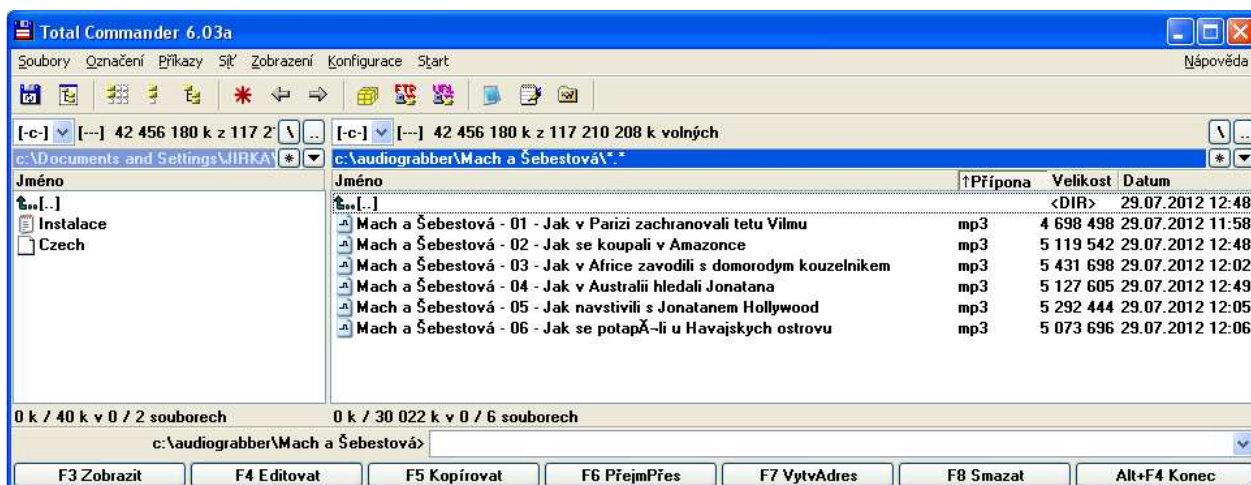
Total Commander 6.03a

Soubory Označení Příkazy Síť Zobrazení Konfigurace Start Nápověda

[-c-] [---] 42 456 180 k z 117 2 \ ..

[-c-] [---] 42 456 180 k z 117 210 208 k volných \ ..

c:\Documents and Settings\JIRKA\ * 

c:\audiograbber\Mach a Šebestová\*.* *

| Jméno |
|---|
| [..] |
| Instalace |
| Czech |

| Jméno | ↑Přípona | Velikost | Datum |
|---|---|---|---|
| [..] | | <DIR> | 29.07.2012 12:48 |
| Mach a Šebestová - 01 - Jak v Parizi zachranovali tetu Vilmu | mp3 | 4 698 498 | 29.07.2012 11:58 |
| Mach a Šebestová - 02 - Jak se koupali v Amazonce | mp3 | 5 119 542 | 29.07.2012 12:48 |
| Mach a Šebestová - 03 - Jak v Africe zavodili s domorodym kouzelnikem | mp3 | 5 431 698 | 29.07.2012 12:02 |
| Mach a Šebestová - 04 - Jak v Australii hledali Jonatana | mp3 | 5 127 605 | 29.07.2012 12:49 |
| Mach a Šebestová - 05 - Jak navstivili s Jonatanem Hollywood | mp3 | 5 292 444 | 29.07.2012 12:05 |
| Mach a Šebestová - 06 - Jak se potapĂ¬li u Havajskych ostrovu | mp3 | 5 073 696 | 29.07.2012 12:06 |

0 k / 40 k v 0 / 2 souborech

0 k / 30 022 k v 0 / 6 souborech

c:\audiograbber\Mach a Šebestová>

F3 Zobrazit | F4 Editovat | F5 Kopírovat | F6 PřejmPřes | F7 VytvAdres | F8 Smazat | Alt+F4 Konec